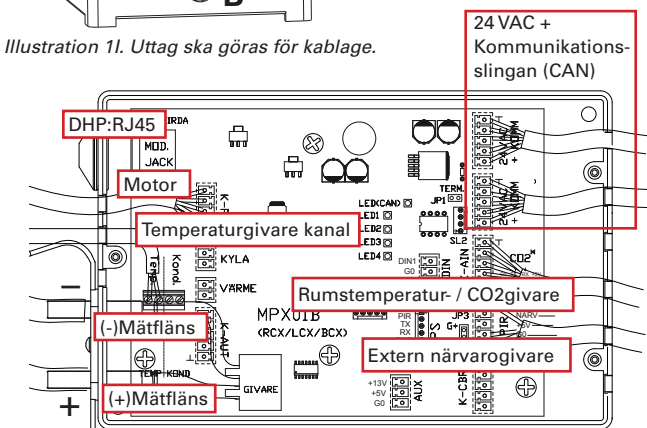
B

Illustration 1I. Uttag ska göras för kablage.

24 VAC + Kommunikationsslingan (CAN)

DHP:RJ45

IRDA

MOD. JACK

Motor

Temperaturgivare kanal

KYLA

VÄRME

Kond.

Temp.

LEDKCAND

LED1

LED2

LED3

LED4

JP1

TERM.

SL2

DIN1

G0

DIN

AIN

CO2

Rumstemperatur- / CO2givare

MPX01B

(RCX/LCX/BCX)

(-)Mätfläns

K-AUT

TEMP-KOND

GIVARE

PIR

TX

RX

JP3

G+

NARV

Extern närvarogivare

+13V

+5V

G0

AUX

K-CB

(+)Mätfläns

–

+